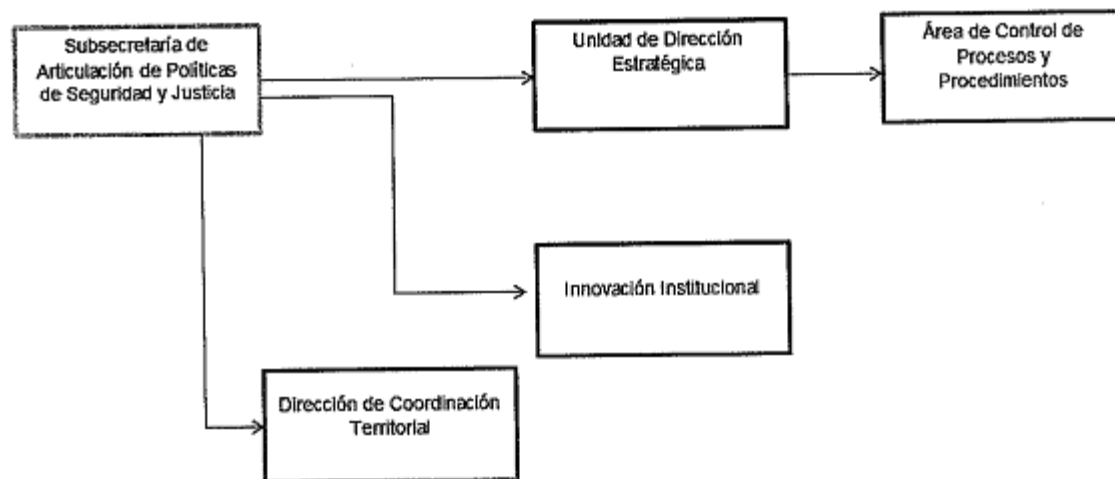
Subsecretaría de Articulación de Políticas de Seguridad y Justicia

Unidad de Dirección Estratégica

Área de Control de Procesos y Procedimientos

Innovación Institucional

Dirección de Coordinación Territorial